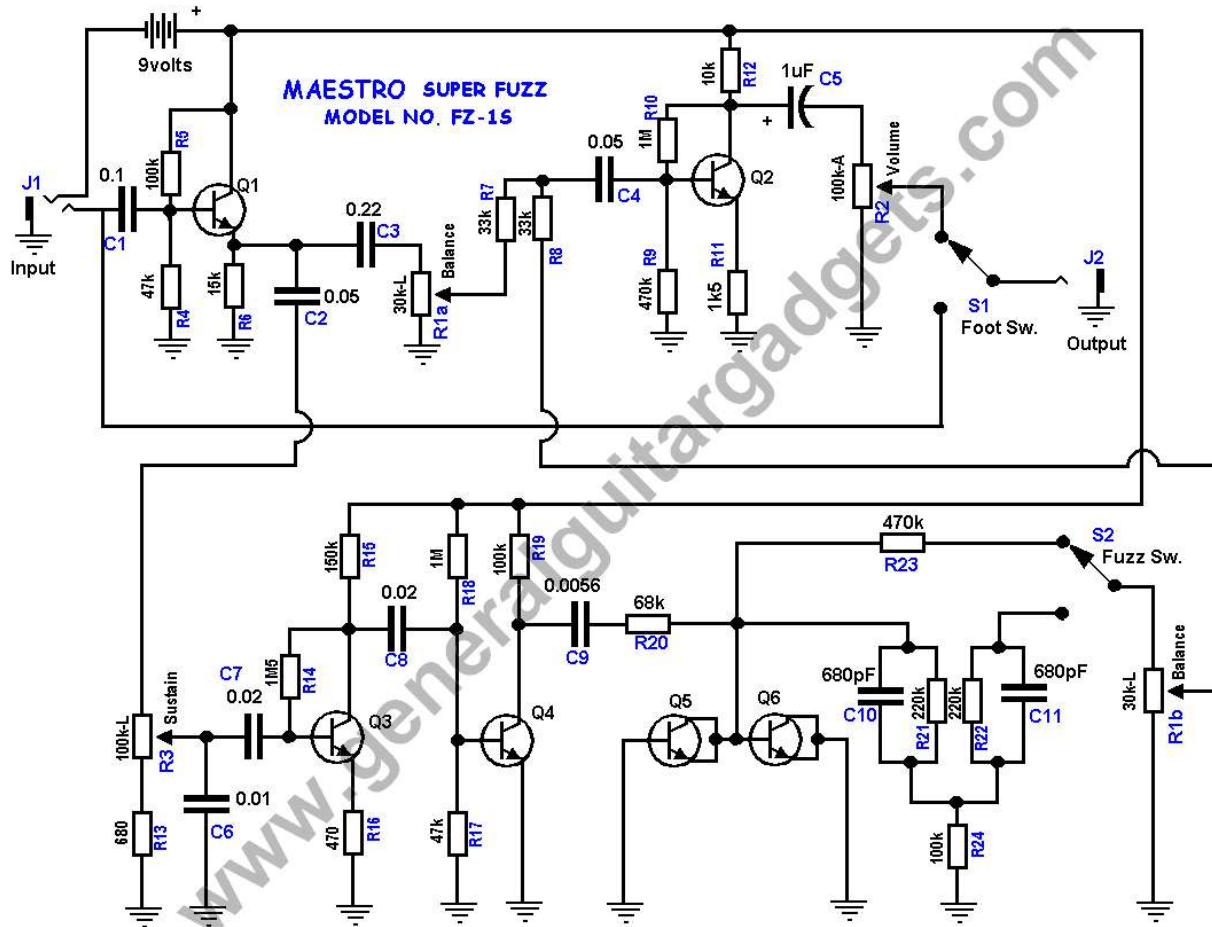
MAESTRO SUPER FUZZ
MODEL NO. FZ-1S

9volts
+
J1
Input
0.1
C1
100k
R5
47k
R4
Q1
15k
R6
0.05
C2
0.22
C3
30k-L
R1a
Balance
33k
R7
33k
R8
0.05
C4
1M
R10
470k
R9
Q2
10k
R12
1k5
R11
1uF
C5
+
100k-A
R2
Volume
S1
Foot Sw.
J2
Output

100k-L
R3
Sustain
680
R13
0.01
C6
C7
0.02
1M5
R14
150k
R15
Q3
470
R16
0.02
C8
1M
R18
47k
R17
Q4
100k
R19
0.0056
C9
68k
R20
470k
R23
S2
Fuzz Sw.
Q5
Q6
680pF
C10
220k
R21
220k
R22
680pF
C11
100k
R24
30k-L
R1b
Balance

www.generalguitargadgets.com